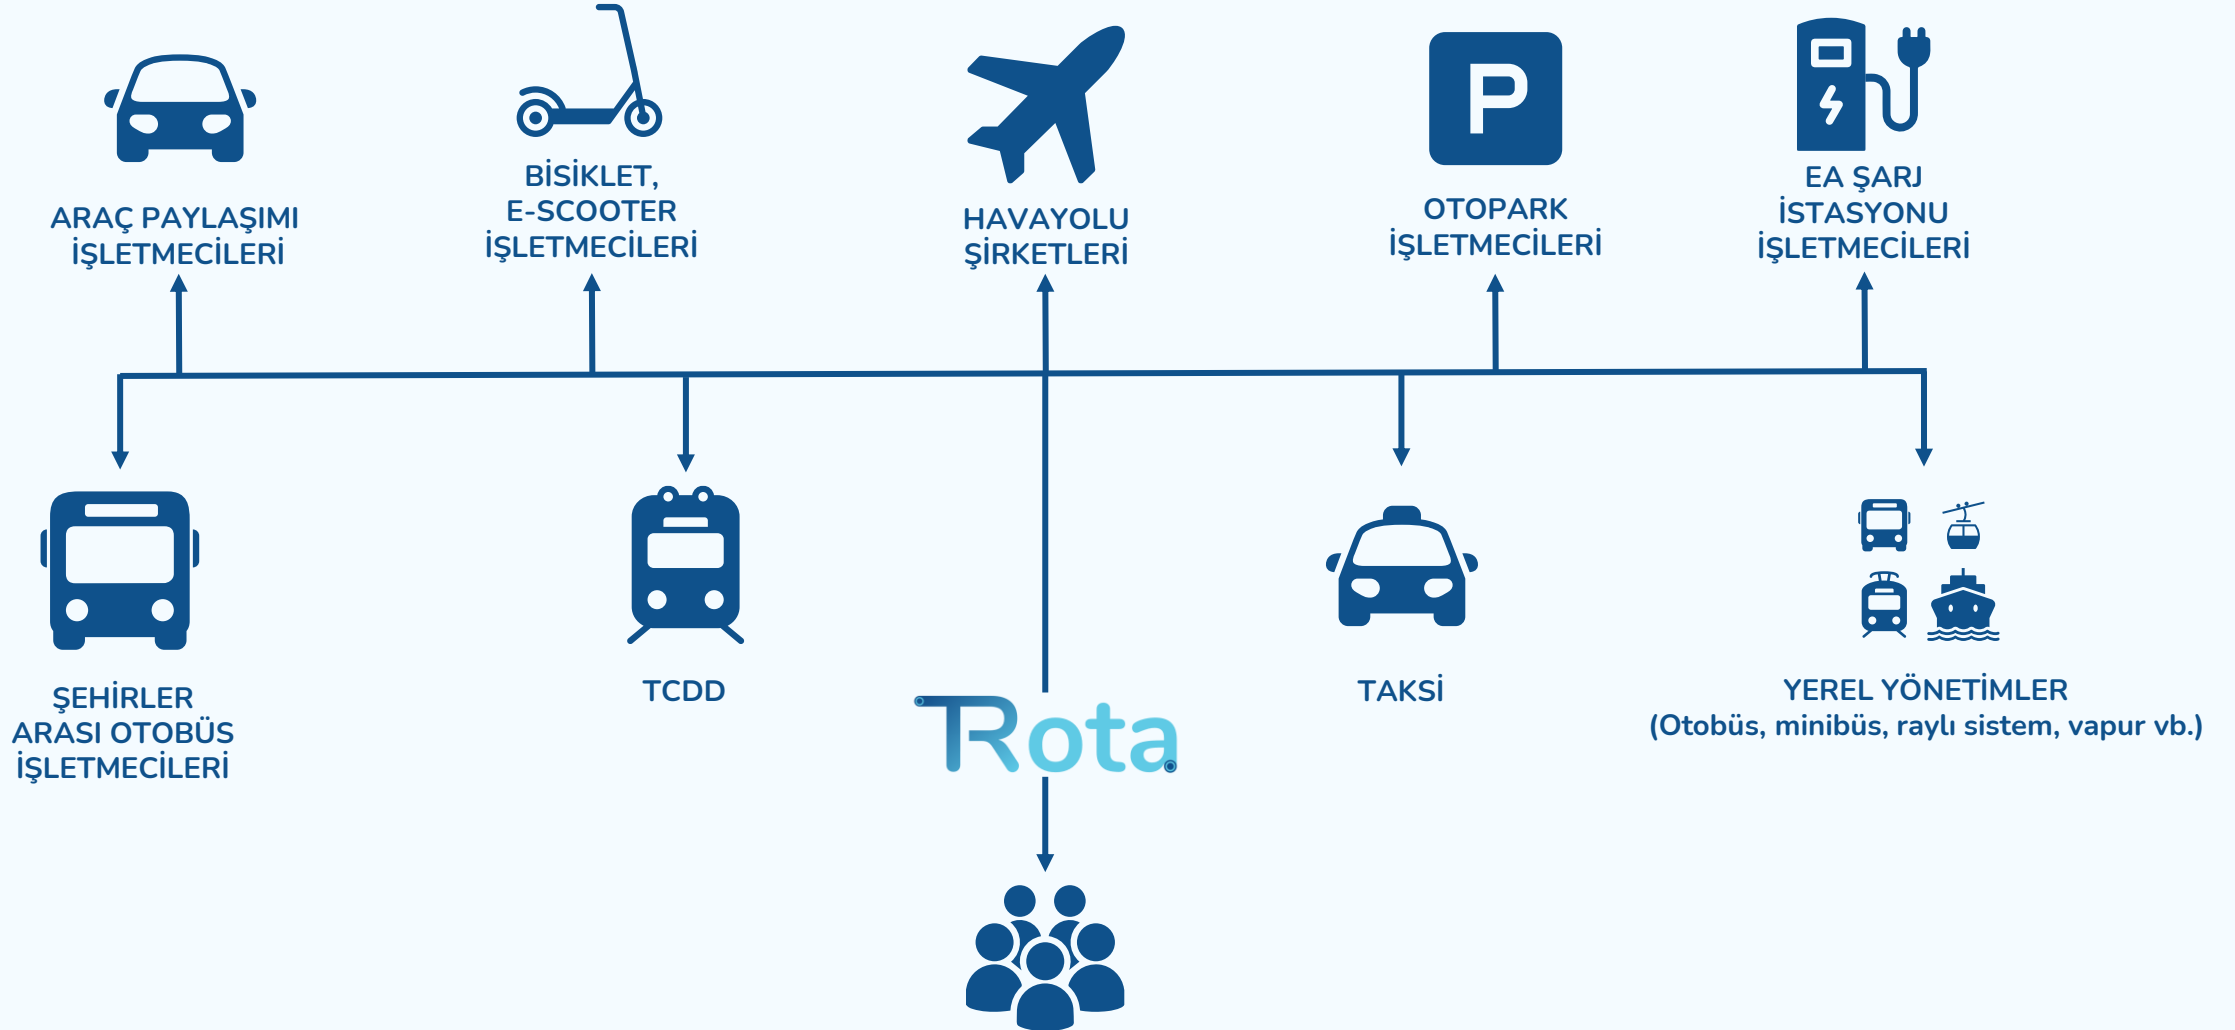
ARAÇ PAYLAŞIMI İŞLETMECİLERİ

BİSİKLET, E-SCOOTER İŞLETMECİLERİ

HAVAYOLU ŞİRKETLERİ

OTOPARK İŞLETMECİLERİ

EA ŞARJ İSTASYONU İŞLETMECİLERİ

ŞEHİRLER ARASI OTOBÜS İŞLETMECİLERİ

TCDD

Rota

TAKSİ

YEREL YÖNETİMLER
(Otobüs, minibüs, raylı sistem, vapur vb.)